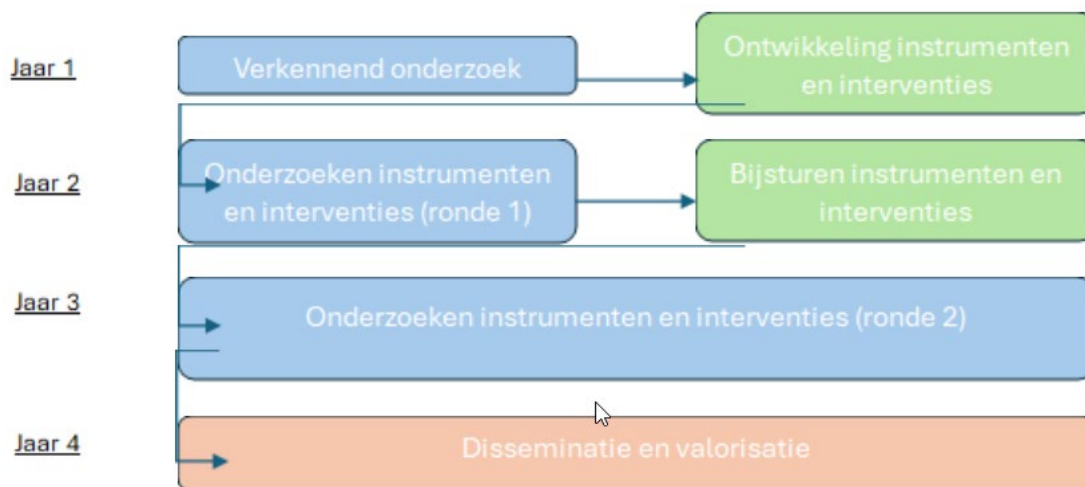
Jaar 1

Verkennend onderzoek

Ontwikkeling instrumenten en interventies

Jaar 2

Onderzoeken instrumenten en interventies (ronde 1)

Bijsturen instrumenten en interventies

Jaar 3

Onderzoeken instrumenten en interventies (ronde 2)

Jaar 4

Disseminatie en valorisatie